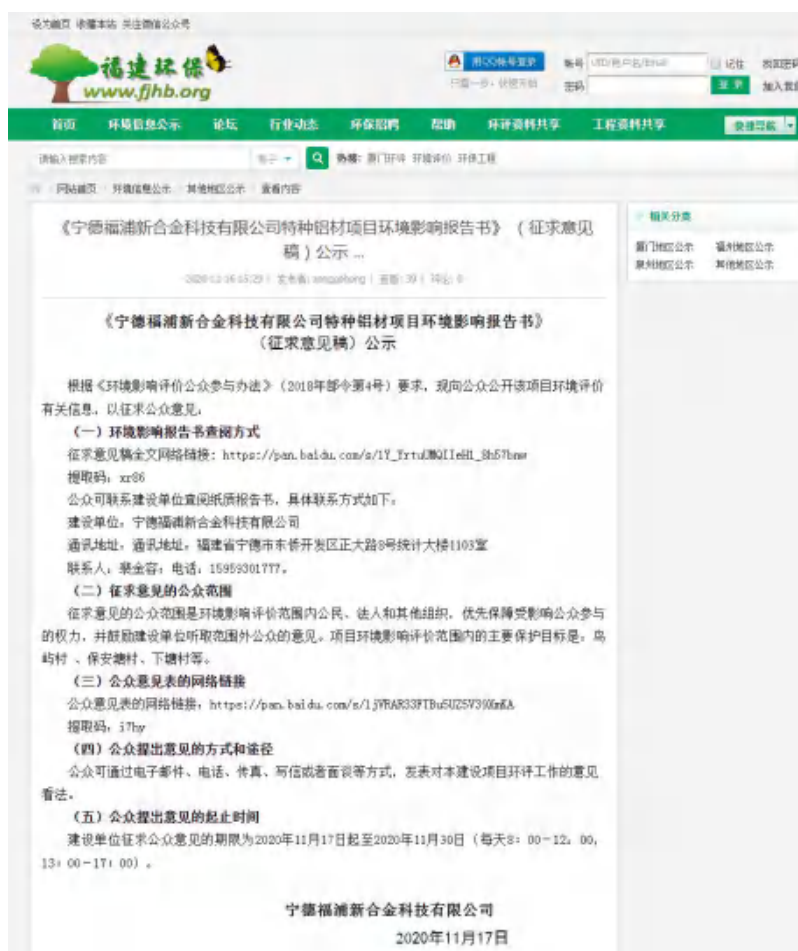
设为首页 收藏本站 关注微信公众号

福建环保
www.fjhb.org

用QQ帐号登录
只需一步，快速开始

帐号 UID/用户名/Email
记住
找回密码
密码
登录
加入我们

首页 环境信息公示 论坛 行业动态 环保招聘 帮助 环评资料共享 工程资料共享 快捷导航

请输入搜索内容
帖子
热搜: 厦门环评 环境评价 环评工程

网站首页 › 环境信息公示 › 其他地区公示 › 查看内容

《宁德福浦新合金科技有限公司特种铝材项目环境影响报告书》（征求意见稿）公示 ...

2020-11-16 15:29 | 发布者: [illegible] | 查看: 39 | 评论: 0

《宁德福浦新合金科技有限公司特种铝材项目环境影响报告书》
（征求意见稿）公示

根据《环境影响评价公众参与办法》（2018年部令第4号）要求，现向公众公开该项目环境评价有关信息，以征求公众意见。

（一）环境影响报告书查阅方式

征求意见稿全文网络链接：https://pan.baidu.com/s/1Y_YrtuUWQIIeH1_Sh5?bnw

提取码：xr86

公众可联系建设单位查阅纸质报告书，具体联系方式如下。

建设单位：宁德福浦新合金科技有限公司

通讯地址，通讯地址，福建省宁德市东侨开发区正大路8号统计大楼1103室

联系人：栗金容；电话：15959301777。

（二）征求意见的公众范围

征求意见的公众范围是环境影响评价范围内公民、法人和其他组织，优先保障受影响公众参与的权力，并鼓励建设单位听取范围外公众的意见。项目环境影响评价范围内的主要保护目标是：鸟屿村 、保安塘村、下塘村等。

（三）公众意见表的网络链接

公众意见表的网络链接，https://pan.baidu.com/s/1jVRAR33FTBu5U25V390mKA

提取码，i7hy

（四）公众提出意见的方式和途径

公众可通过电子邮件、电话、传真、写信或者面谈等方式，发表对本建设项目环评工作的意见看法。

（五）公众提出意见的起止时间

建设单位征求公众意见的期限为2020年11月17日起至2020年11月30日（每天8：00－12：00，13：00－17：00）。

宁德福浦新合金科技有限公司

2020年11月17日

相关分类

厦门地区公示 福州地区公示
泉州地区公示 其他地区公示